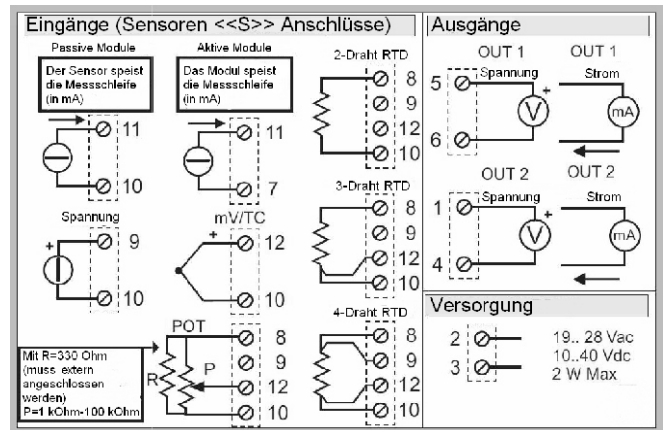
Eingänge (Sensoren <<S>> Anschlüsse)

Passive Module

Der Sensor speist die Messschleife (in mA)

11

10

Aktive Module

Das Modul speist die Messschleife (in mA)

11

7

Spannung

+

9

10

mV/TC

+

12

10

POT

Mit R=330 Ohm (muss extern angeschlossen werden) P=1 kOhm-100 kOhm

R

P

8

9

12

10

2-Draht RTD

8

9

12

10

3-Draht RTD

8

9

12

10

4-Draht RTD

8

9

12

10

Ausgänge

OUT 1

Spannung

5

6

V

+

OUT 1

Strom

mA

OUT 2

Spannung

1

4

V

+

OUT 2

Strom

mA

Versorgung

2

3

19.. 28 Vac

10..40 Vdc

2 W Max